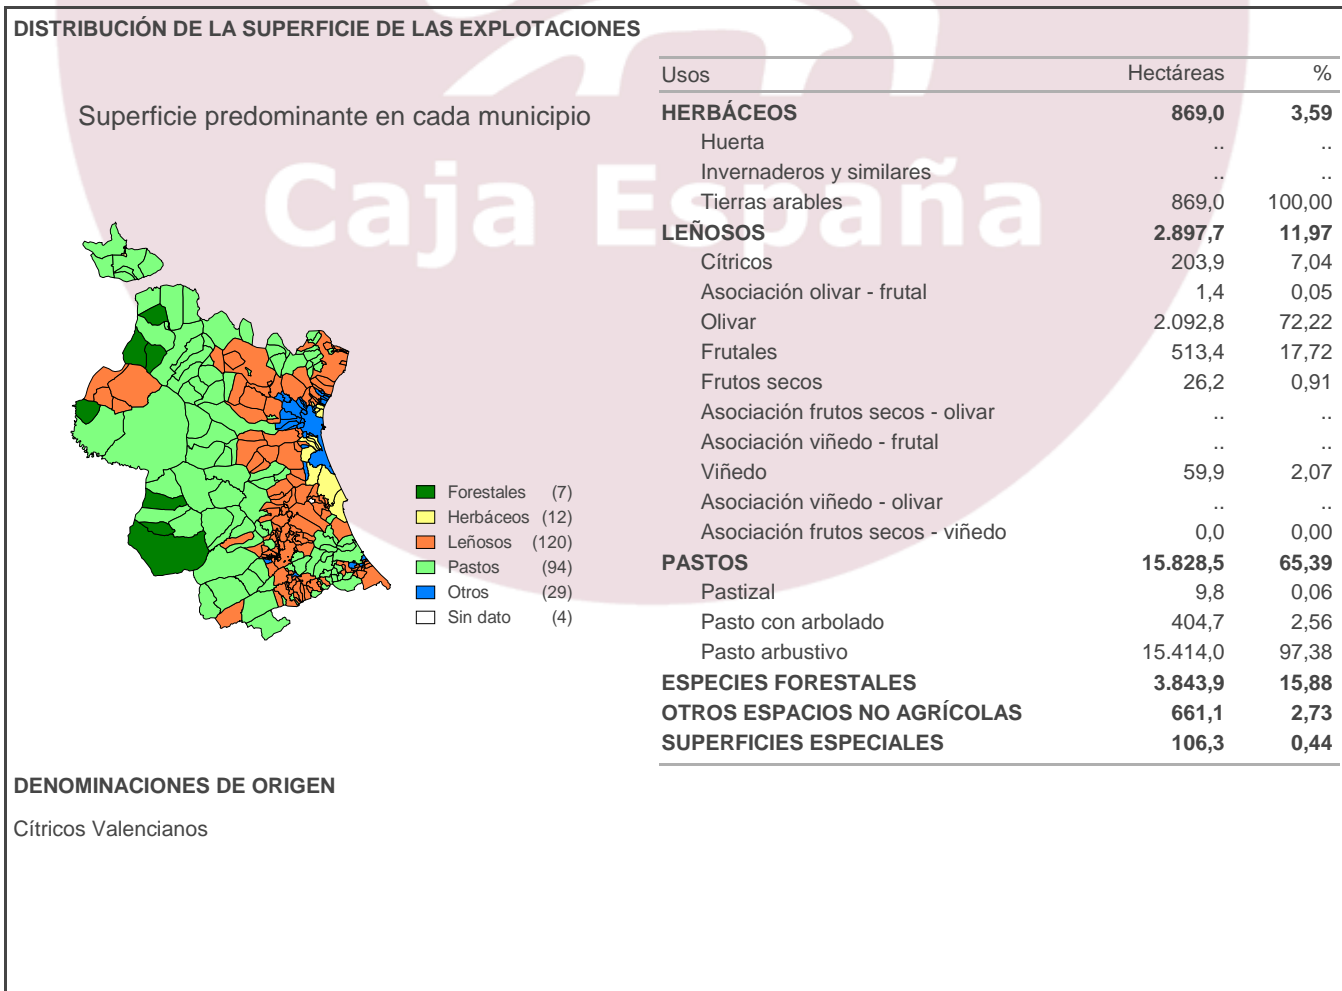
DISTRIBUCIÓN DE LA SUPERFICIE DE LAS EXPLOTACIONES

Caja España

Superficie predominante en cada municipio

Forestales (7)
Herbáceos (12)
Leñosos (120)
Pastos (94)
Otros (29)
Sin dato (4)

| Usos | Hectáreas | % |
|---|---|---|
| HERBÁCEOS | 869,0 | 3,59 |
| Huerta | .. | .. |
| Invernaderos y similares | .. | .. |
| Tierras arables | 869,0 | 100,00 |
| LEÑOSOS | 2.897,7 | 11,97 |
| Cítricos | 203,9 | 7,04 |
| Asociación olivar - frutal | 1,4 | 0,05 |
| Olivar | 2.092,8 | 72,22 |
| Frutales | 513,4 | 17,72 |
| Frutos secos | 26,2 | 0,91 |
| Asociación frutos secos - olivar | .. | .. |
| Asociación viñedo - frutal | .. | .. |
| Viñedo | 59,9 | 2,07 |
| Asociación viñedo - olivar | .. | .. |
| Asociación frutos secos - viñedo | 0,0 | 0,00 |
| PASTOS | 15.828,5 | 65,39 |
| Pastizal | 9,8 | 0,06 |
| Pasto con arbolado | 404,7 | 2,56 |
| Pasto arbustivo | 15.414,0 | 97,38 |
| ESPECIES FORESTALES | 3.843,9 | 15,88 |
| OTROS ESPACIOS NO AGRÍCOLAS | 661,1 | 2,73 |
| SUPERFICIES ESPECIALES | 106,3 | 0,44 |

DENOMINACIONES DE ORIGEN

Cítricos Valencianos